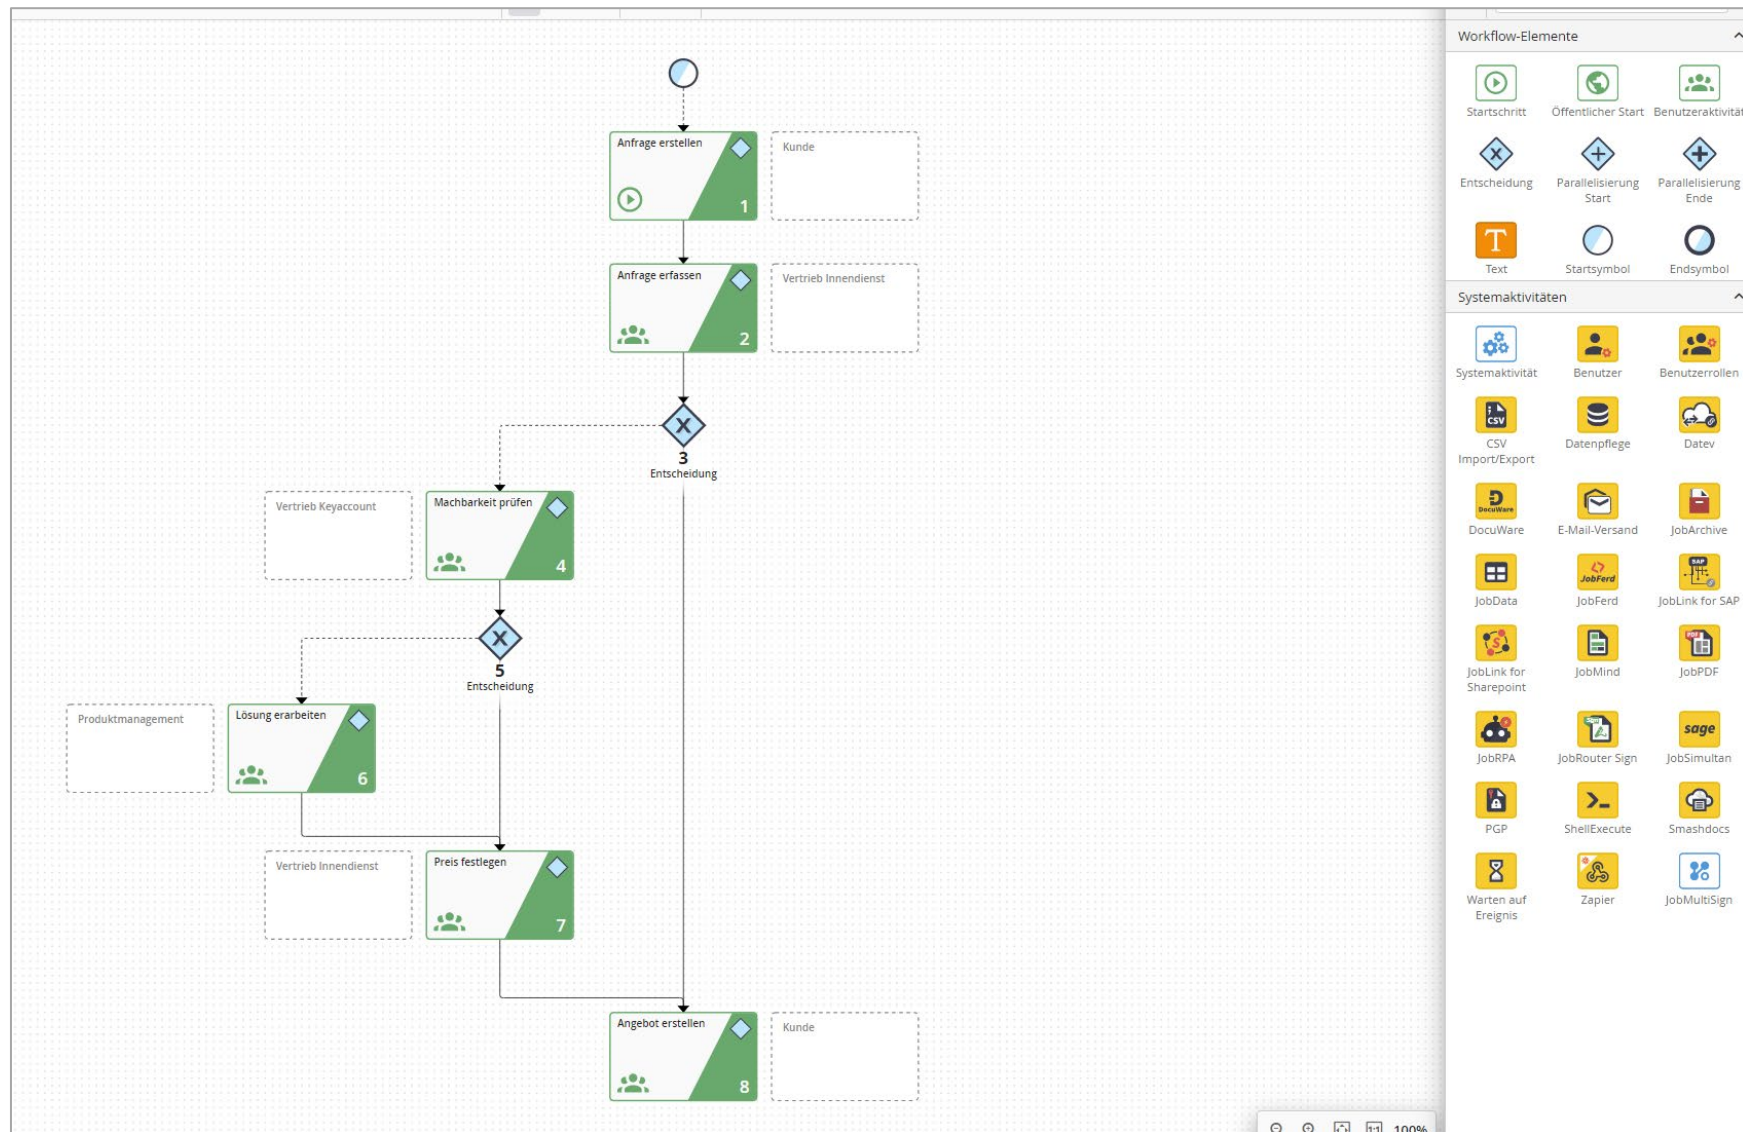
Anfrage erstellen
1
Kunde

Anfrage erfassen
2
Vertrieb Innendienst

3
Entscheidung

Vertrieb Keyaccount
Machbarkeit prüfen
4

5
Entscheidung

Produktmanagement
Lösung erarbeiten
6

Vertrieb Innendienst
Preis festlegen
7

Angebot erstellen
8
Kunde

100%

Workflow-Elemente
Startschritt
Öffentlicher Start
Benutzeraktivität
Entscheidung
Parallelisierung Start
Parallelisierung Ende
Text
Startsymbol
Endsymbol

Systemaktivitäten
Systemaktivität
Benutzer
Benutzerrollen
CSV Import/Export
Datenpflege
Datev
DocuWare
E-Mail-Versand
JobArchive
JobData
JobFerd
JobLink for SAP
JobLink for Sharepoint
JobMind
JobPDF
JobRPA
JobRouter Sign
JobSimultan
PGP
ShellExecute
Smashdocs
Warten auf Ereignis
Zapier
JobMultiSign